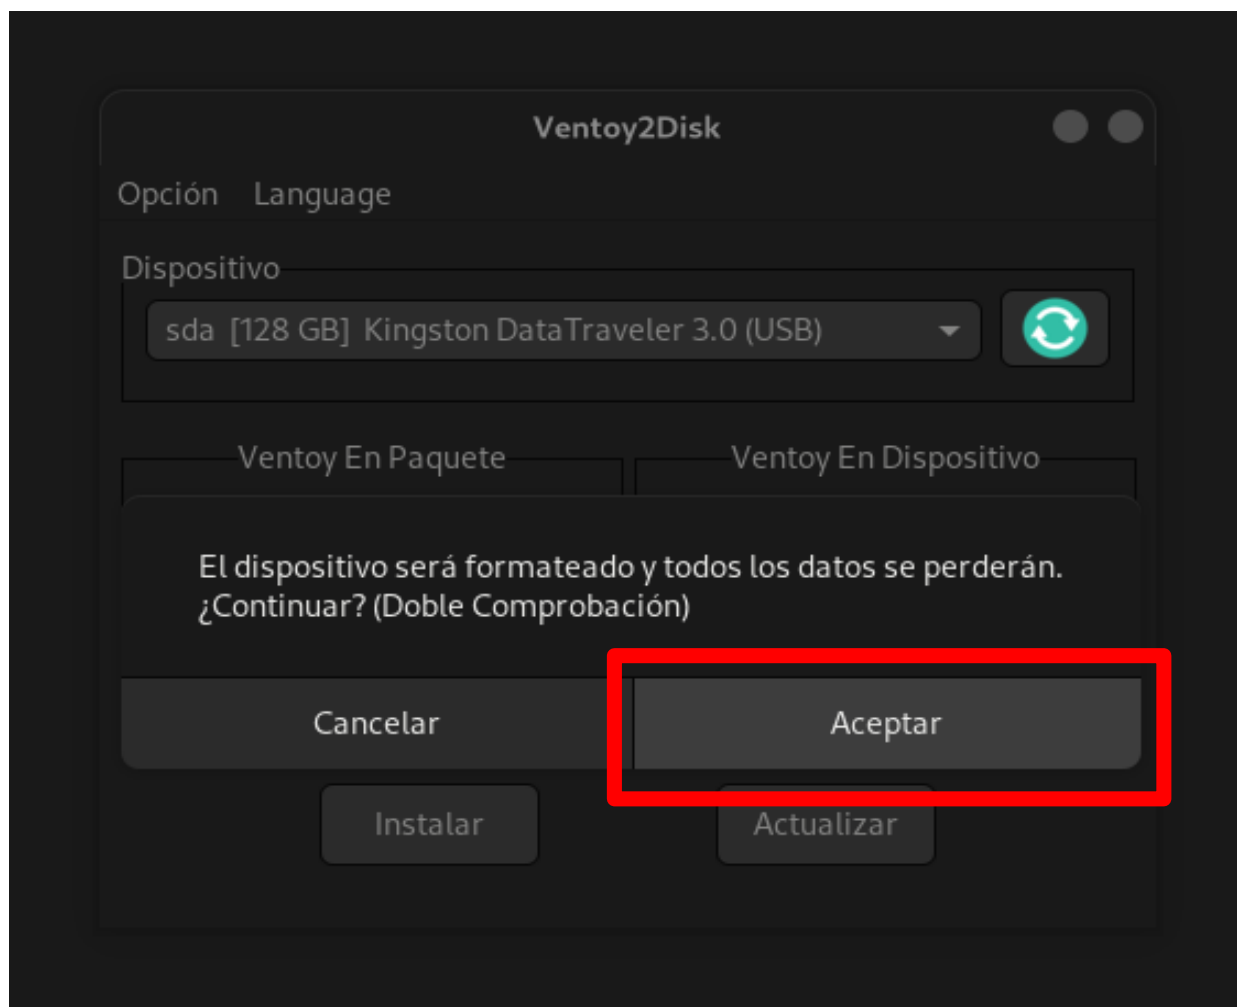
Ventoy2Disk

Opción Language

Dispositivo

sda [128 GB] Kingston DataTraveler 3.0 (USB)

Ventoy En Paquete

Ventoy En Dispositivo

El dispositivo será formateado y todos los datos se perderán. ¿Continuar? (Doble Comprobación)

Cancelar

Aceptar

Instalar

Actualizar